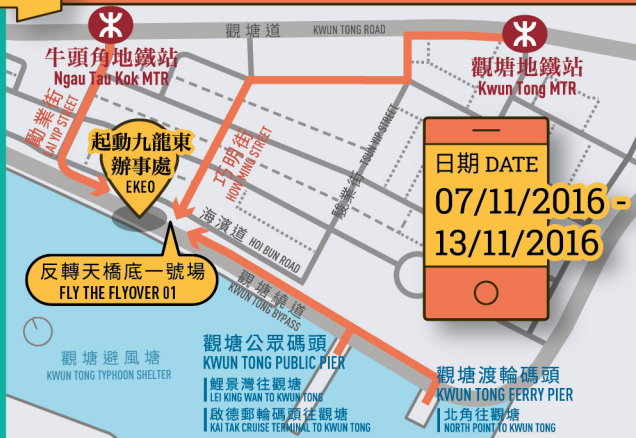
觀塘道 KWUN TONG ROAD

牛頭角地鐵站
Ngau Tau Kok MTR

觀塘地鐵站
Kwun Tong MTR

勵業街
LAI YIP STREET

起動九龍東辦事處
EKEO

巧明街
HOW MING STREET

駿業街
TSUN YIP STREET

海濱道
HOI BUN ROAD

日期 DATE
07/11/2016 -
13/11/2016

反轉天橋底一號場
FLY THE FLYOVER 01

觀塘繞道
KWUN TONG BYPASS

觀塘避風塘
KWUN TONG TYPHOON SHELTER

觀塘公眾碼頭
KWUN TONG PUBLIC PIER
鯉景灣往觀塘
LEI KING WAN TO KWUN TONG
啟德郵輪碼頭往觀塘
KAI TAK CRUISE TERMINAL TO KWUN TONG

觀塘渡輪碼頭
KWUN TONG FERRY PIER
北角往觀塘
NORTH POINT TO KWUN TONG